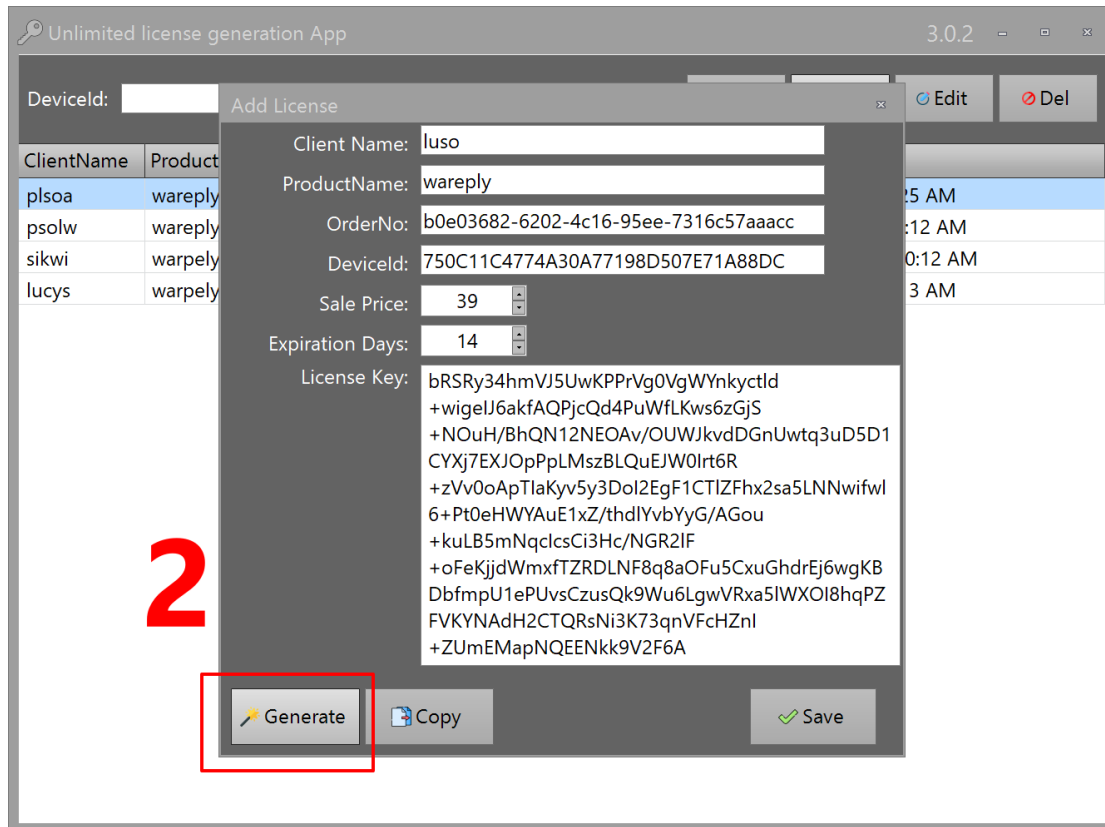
Unlimited license generation App 3.0.2

DeviceId:

Edit
Del

| ClientName | Product |  |
|---|---|---|
| plsoa | wareply | 25 AM |
| psolw | wareply | :12 AM |
| sikwi | warpely | 0:12 AM |
| lucys | warpely | 3 AM |

Add License

Client Name: luso
ProductName: wareply
OrderNo: b0e03682-6202-4c16-95ee-7316c57aaacc
DeviceId: 750C11C4774A30A77198D507E71A88DC
Sale Price: 39
Expiration Days: 14
License Key: bRSRy34hmVJ5UwKPPrVg0VgWYnkyctld +wigeIJ6akfAQPjcQd4PuWfLKws6zGjS +NOuH/BhQN12NEOAv/OUWJkvdDGnUwtq3uD5D1 CYXj7EXJOpPpLMszBLQuEJW0lrt6R +zVv0oApTIaKyv5y3DoI2EgF1CTlZFhx2sa5LNNwifwl 6+Pt0eHWYAuE1xZ/thdlYvbYyG/AGou +kuLB5mNqcIcsCi3Hc/NGR2lF +oFeKjjdWmxfTZRDLNF8q8aOFu5CxuGhdrEj6wgKB DbfmpU1ePUvsCzusQk9Wu6LgwVRxa5lWXOI8hqPZ FVKYNAdH2CTQRsNi3K73qnVFcHZnI +ZUmEMapNQEENkk9V2F6A

2

Generate
Copy
Save